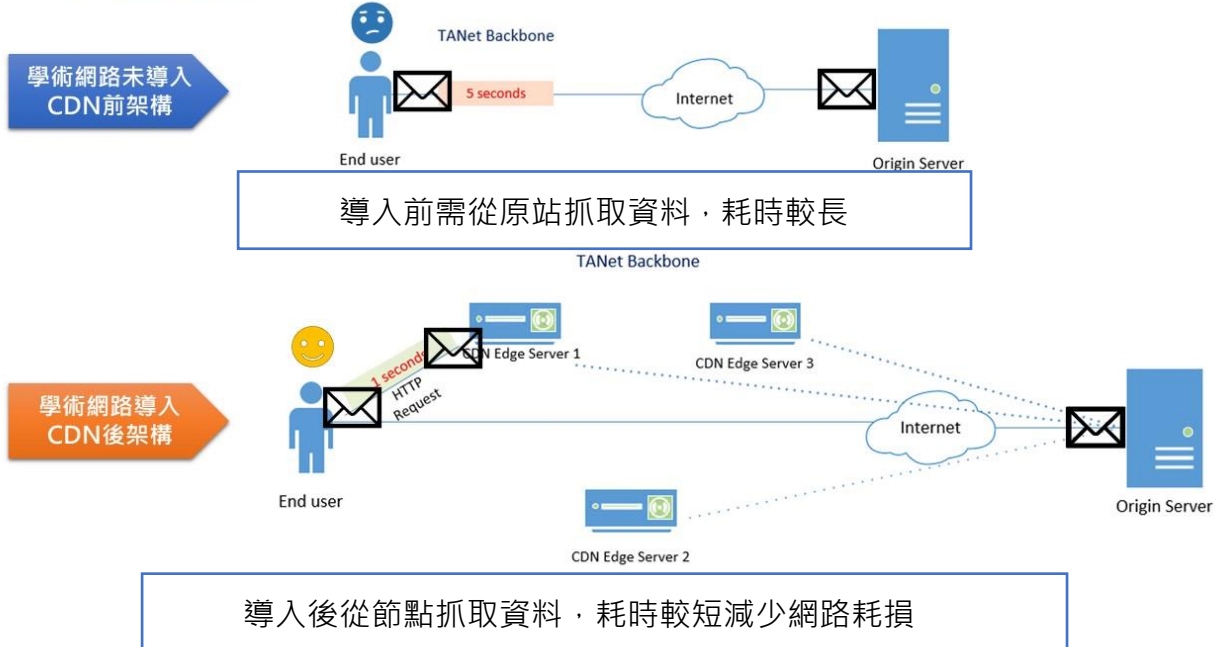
學術網路未導入CDN前架構

TANet Backbone

5 seconds

Internet

End user

Origin Server

導入前需從原站抓取資料，耗時較長

TANet Backbone

學術網路導入CDN後架構

1 second

HTTP Request

CDN Edge Server 1

CDN Edge Server 3

Internet

End user

CDN Edge Server 2

Origin Server

導入後從節點抓取資料，耗時較短減少網路耗損